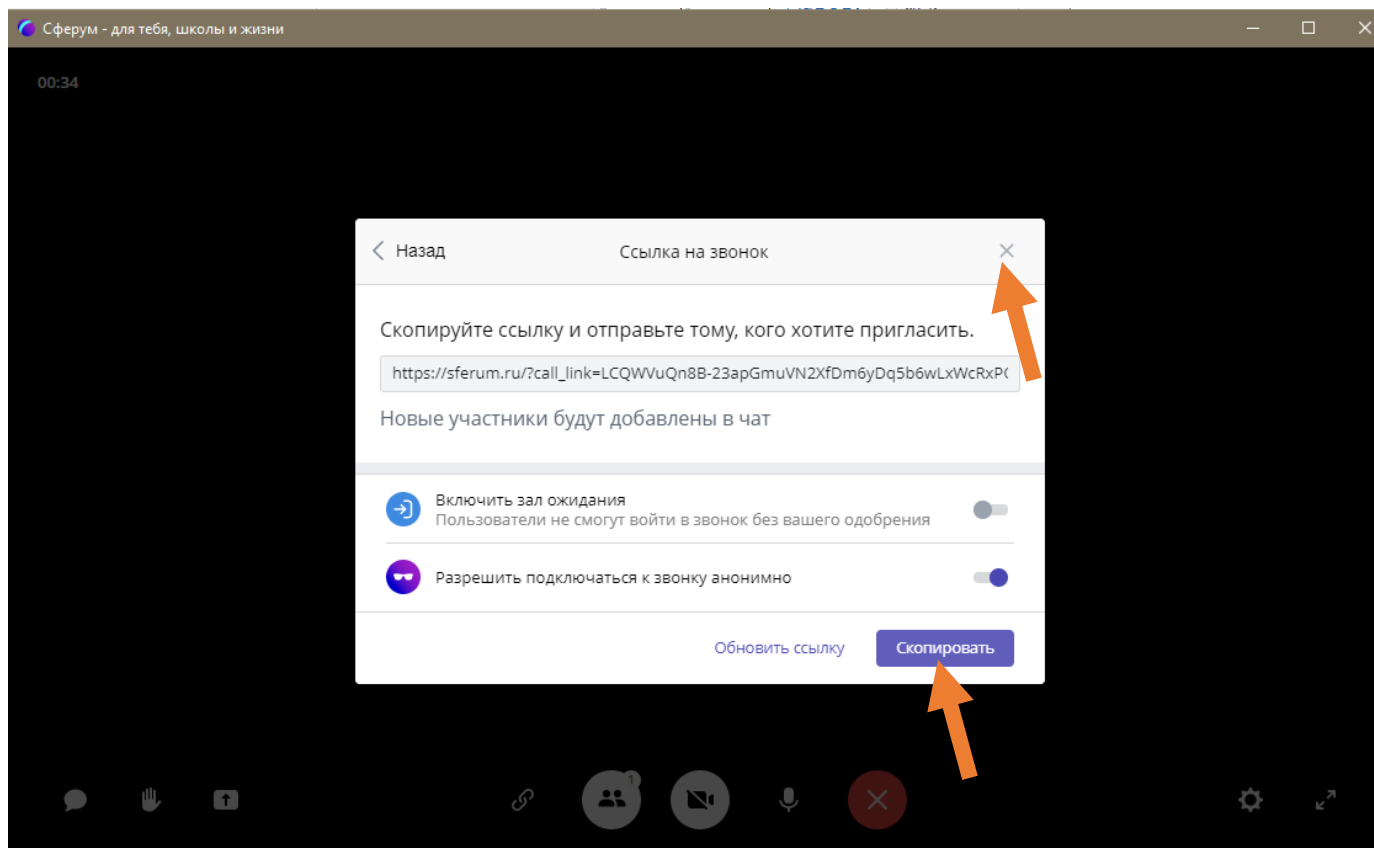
Сферум - для тебя, школы и жизни

00:34

Назад

Ссылка на звонок

Скопируйте ссылку и отправьте тому, кого хотите пригласить.

https://sferum.ru/?call_link=LCQWVuQn8B-23apGmuVN2XfDm6yDq5b6wLxWcRxP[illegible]

Новые участники будут добавлены в чат

Включить зал ожидания
Пользователи не смогут войти в звонок без вашего одобрения

Разрешить подключаться к звонку анонимно

Обновить ссылку

Скопировать

1